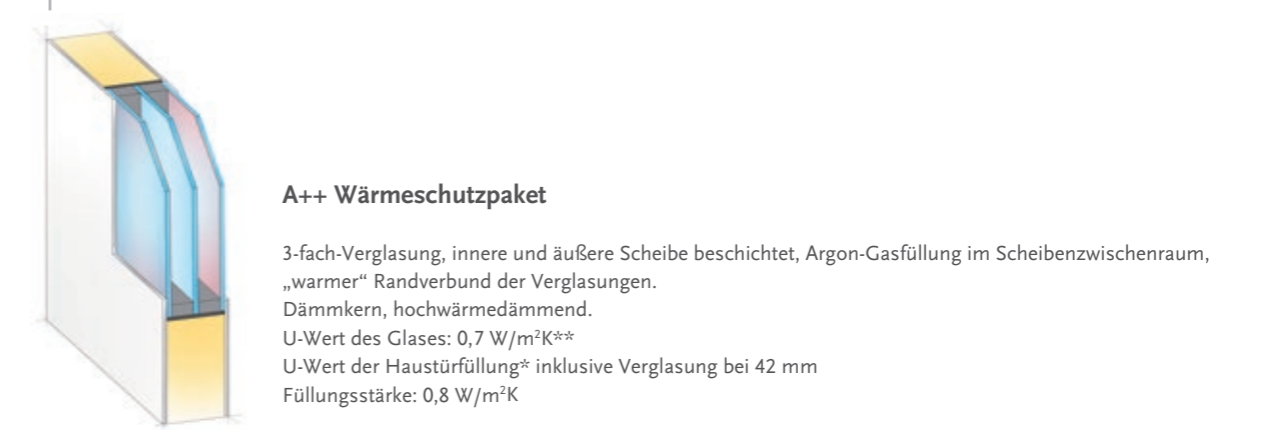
A++ Wärmeschutzpaket

3-fach-Verglasung, innere und äußere Scheibe beschichtet, Argon-Gasfüllung im Scheibenzwischenraum, „warmer" Randverbund der Verglasungen.
Dämmkern, hochwärmedämmend.
U-Wert des Glases: 0,7 W/m²K**
U-Wert der Haustürfüllung* inklusive Verglasung bei 42 mm
Füllungsstärke: 0,8 W/m²K